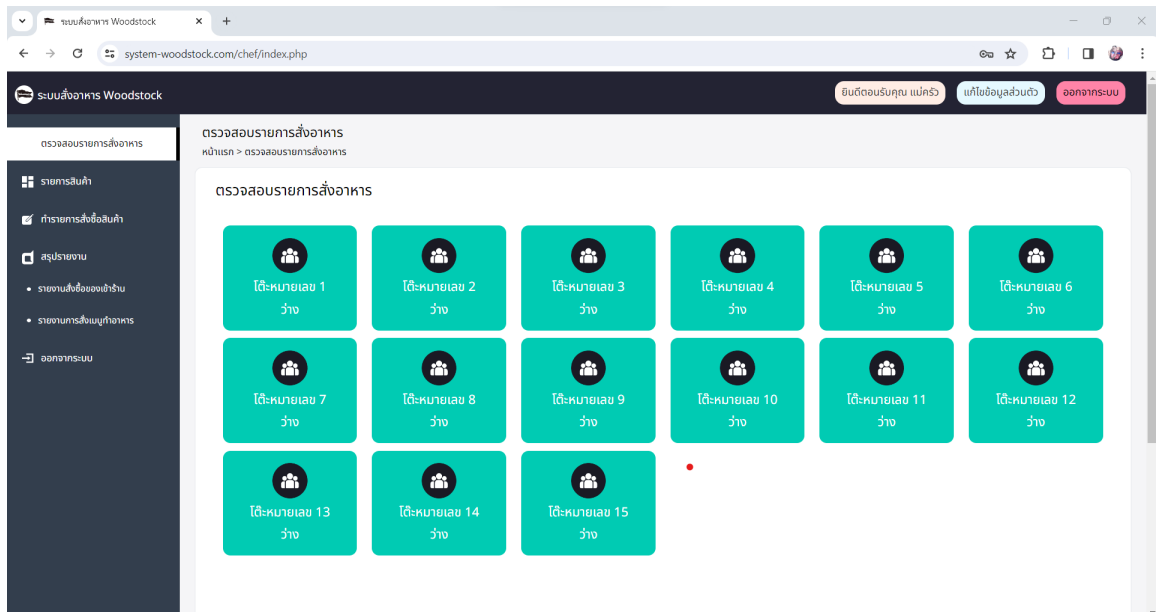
ระบบสั่งอาหาร Woodstock
system-woodstock.com/chef/index.php

ระบบสั่งอาหาร Woodstock
ยินดีต้อนรับคุณ แม่ครัว
แก้ไขข้อมูลส่วนตัว
ออกจากระบบ

ตรวจสอบรายการสั่งอาหาร
รายการสินค้า
ทำรายการสั่งซื้อสินค้า
สรุปรายงาน
• รายงานสั่งซื้อของเข้าร้าน
• รายงานการสั่งเมนูทำอาหาร
ออกจากระบบ

ตรวจสอบรายการสั่งอาหาร
หน้าแรก > ตรวจสอบรายการสั่งอาหาร

ตรวจสอบรายการสั่งอาหาร

โต๊ะหมายเลข 1
ว่าง
โต๊ะหมายเลข 2
ว่าง
โต๊ะหมายเลข 3
ว่าง
โต๊ะหมายเลข 4
ว่าง
โต๊ะหมายเลข 5
ว่าง
โต๊ะหมายเลข 6
ว่าง
โต๊ะหมายเลข 7
ว่าง
โต๊ะหมายเลข 8
ว่าง
โต๊ะหมายเลข 9
ว่าง
โต๊ะหมายเลข 10
ว่าง
โต๊ะหมายเลข 11
ว่าง
โต๊ะหมายเลข 12
ว่าง
โต๊ะหมายเลข 13
ว่าง
โต๊ะหมายเลข 14
ว่าง
โต๊ะหมายเลข 15
ว่าง